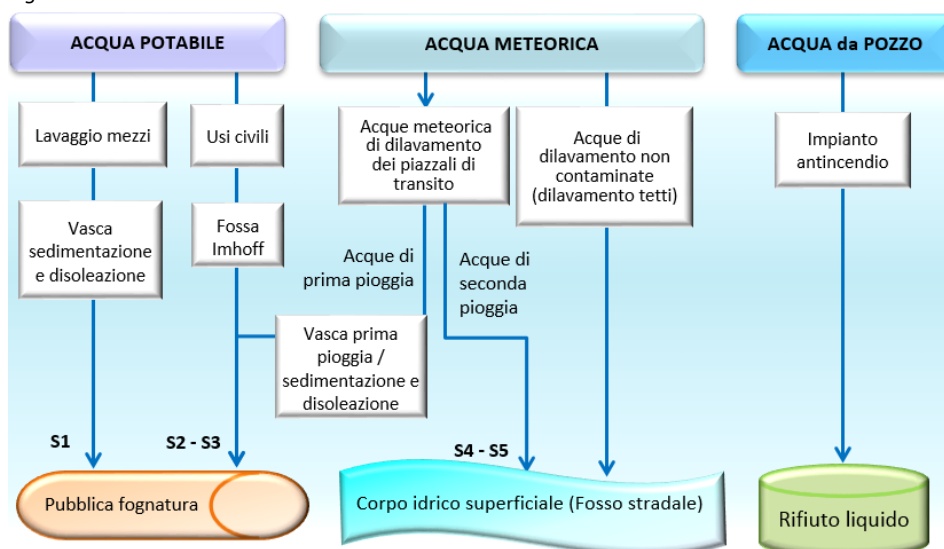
ACQUA POTABILE

ACQUA METEORICA

ACQUA da POZZO

Lavaggio mezzi

Usi civili

Acque meteorica di dilavamento dei piazzali di transito

Acque di dilavamento non contaminate (dilavamento tetti)

Impianto antincendio

Vasca sedimentazione e disoleazione

Fossa Imhoff

Acque di prima pioggia

Acque di seconda pioggia

Vasca prima pioggia / sedimentazione e disoleazione

S1

S2 - S3

S4 - S5

Pubblica fognatura

Corpo idrico superficiale (Fosso stradale)

Rifiuto liquido